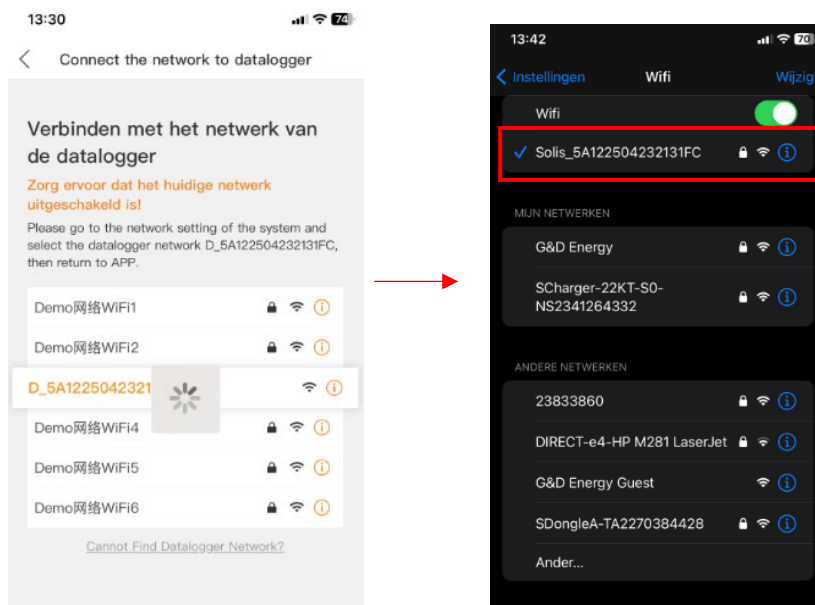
13:30 74

Connect the network to datalogger

Verbinden met het netwerk van de datalogger

Zorg ervoor dat het huidige netwerk uitgeschakeld is!

Please go to the network setting of the system and select the datalogger network D_5A122504232131FC, then return to APP.

Demo网络WiFi1

Demo网络WiFi2

D_5A1225042321

Demo网络WiFi4

Demo网络WiFi5

Demo网络WiFi6

Cannot Find Datalogger Network?

13:42 70

Instellingen Wifi Wijzig

Wifi

Solis_5A122504232131FC

MIJN NETWERKEN

G&D Energy

SCharger-22KT-S0-NS2341264332

ANDERE NETWERKEN

23833860

DIRECT-e4-HP M281 LaserJet

G&D Energy Guest

SDongleA-TA2270384428

Ander...